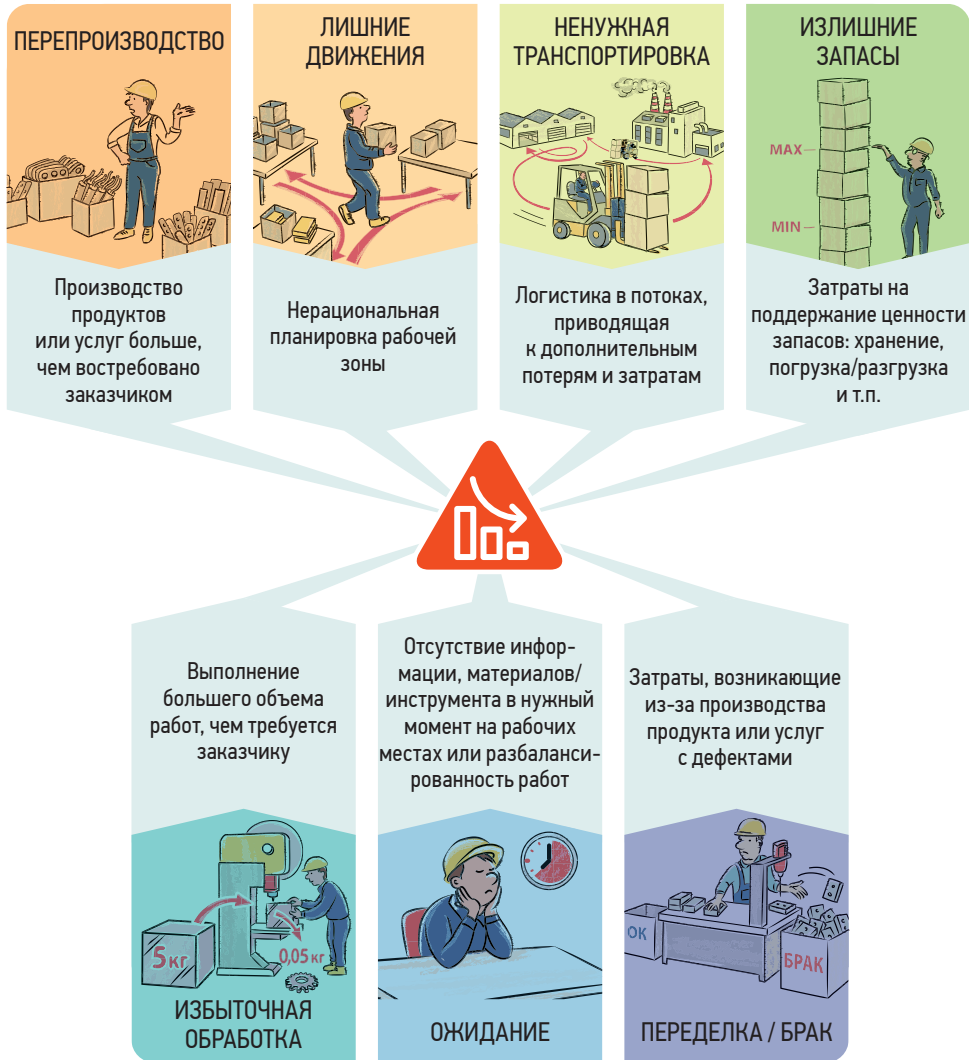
ПЕРЕПРОИЗВОДСТВО

Производство продуктов или услуг больше, чем востребовано заказчиком

ЛИШНИЕ ДВИЖЕНИЯ

Нерациональная планировка рабочей зоны

НЕНУЖНАЯ ТРАНСПОРТИРОВКА

Логистика в потоках, приводящая к дополнительным потерям и затратам

ИЗЛИШНИЕ ЗАПАСЫ

MAX

MIN

Затраты на поддержание ценности запасов: хранение, погрузка/разгрузка и т.п.

Выполнение большего объема работ, чем требуется заказчику

5кг

0,05кг

ИЗБЫТОЧНАЯ ОБРАБОТКА

Отсутствие информации, материалов/инструмента в нужный момент на рабочих местах или разбалансированность работ

ОЖИДАНИЕ

Затраты, возникающие из-за производства продукта или услуг с дефектами

ОК

БРАК

ПЕРЕДЕЛКА / БРАК